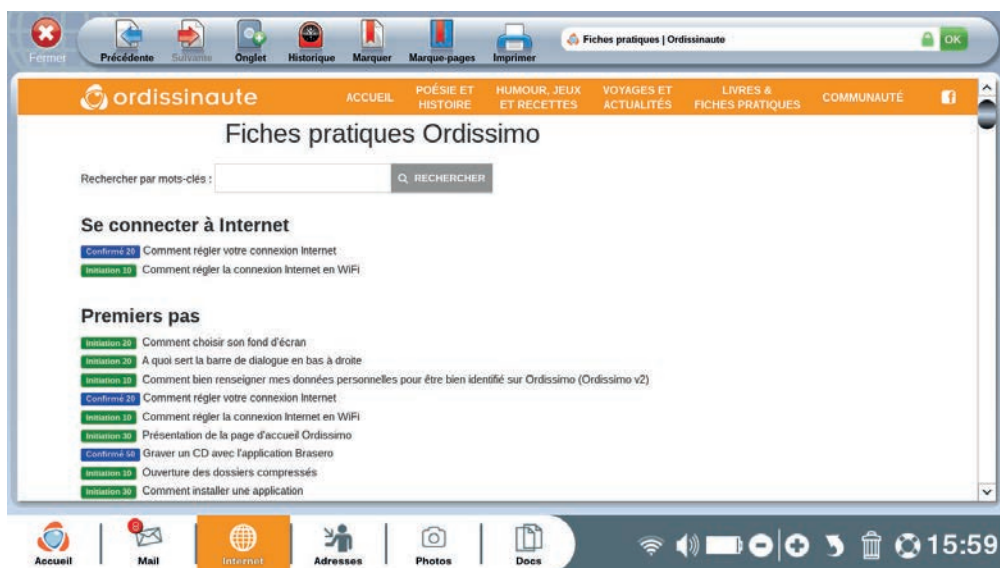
Fermer Précédente Suivante Onglet Historique Marquer Marque-pages Imprimer

Fiches pratiques | Ordissinaute

OK

ordissinaute ACCUEIL POÉSIE ET HISTOIRE HUMOUR, JEUX ET RECETTES VOYAGES ET ACTUALITÉS LIVRES & FICHES PRATIQUES COMMUNAUTÉ

Fiches pratiques Ordissimo

Rechercher par mots-clés : RECHERCHER

Se connecter à Internet

Confirmé 20 Comment régler votre connexion Internet
Initiation 10 Comment régler la connexion Internet en WiFi

Premiers pas

Initiation 20 Comment choisir son fond d'écran
Initiation 20 A quoi sert la barre de dialogue en bas à droite
Initiation 10 Comment bien renseigner mes données personnelles pour être bien identifié sur Ordissimo (Ordissimo v2)
Confirmé 20 Comment régler votre connexion Internet
Initiation 10 Comment régler la connexion Internet en WiFi
Initiation 30 Présentation de la page d'accueil Ordissimo
Confirmé 50 Graver un CD avec l'application Brasero
Initiation 10 Ouverture des dossiers compressés
Initiation 30 Comment installer une application

Accueil Mail Internet Adresses Photos Docs 15:59